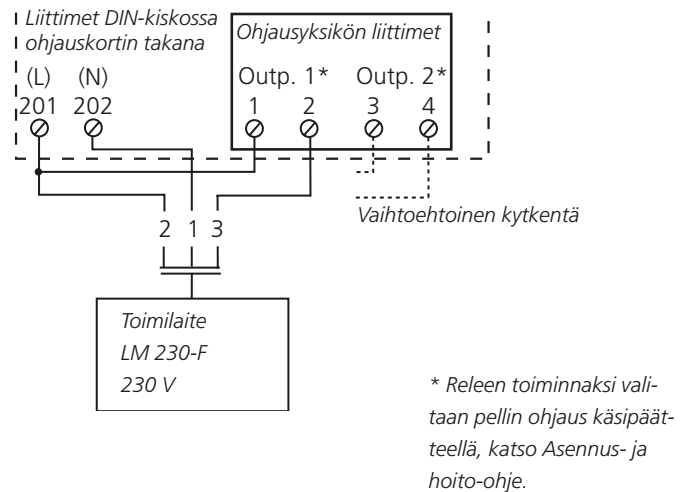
Liittimet DIN-kiskossa ohjauskortin takana

(L) (N)
201 202

Ohjausyksikön liittimet

Outp. 1* Outp. 2*
1 2 3 4

Vaihtoehtoinen kytkentä

2 1 3

Toimilaite
LM 230-F
230 V

* Releen toiminnaksi valitaan pellin ohjaus käsipäätteellä, katso Asennus- ja hoito-ohje.